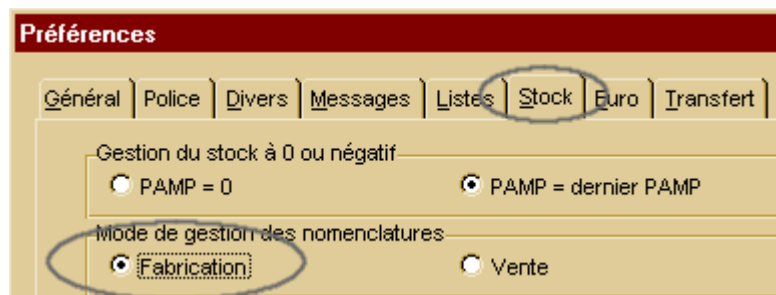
Préférences

Général | Police | Divers | Messages | Listes | Stock | Euro | Transfert

Gestion du stock à 0 ou négatif
PAMP = 0
PAMP = dernier PAMP

Mode de gestion des nomenclatures
Fabrication
Vente